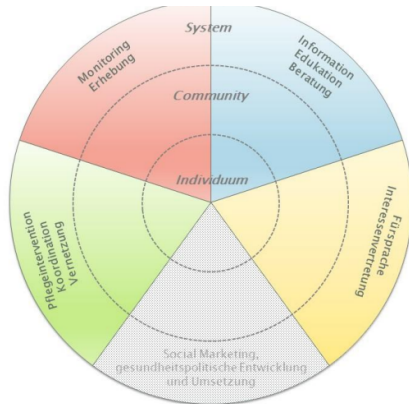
System

Community

Individuum

Monitoring
Erhebung

Information
Edukation
Beratung

Fürsprache
Interessenvertretung

Social Marketing,
gesundheitspolitische Entwicklung
und Umsetzung

Pflegeintervention
Koordination
Vernetzung